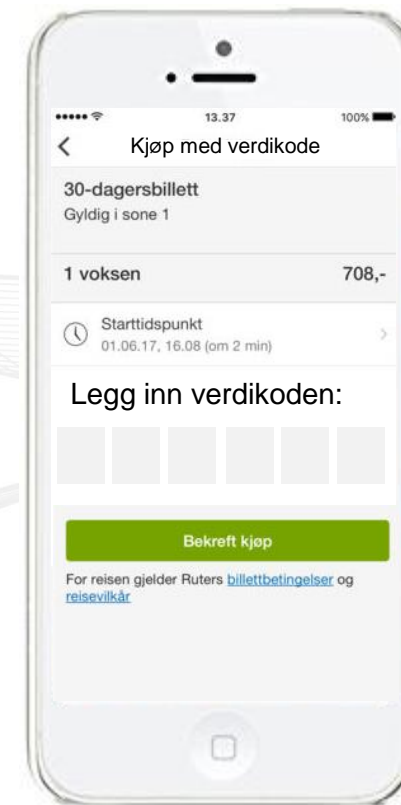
13.37 100%

Kjøp med verdikode

30-dagersbillett
Gyldig i sone 1

1 voksen 708,-

Starttidspunkt
01.06.17, 16.08 (om 2 min)

Legg inn verdikoden:

Bekreft kjøp

For reisen gjelder Ruters billettbetingelser og reisevilkår